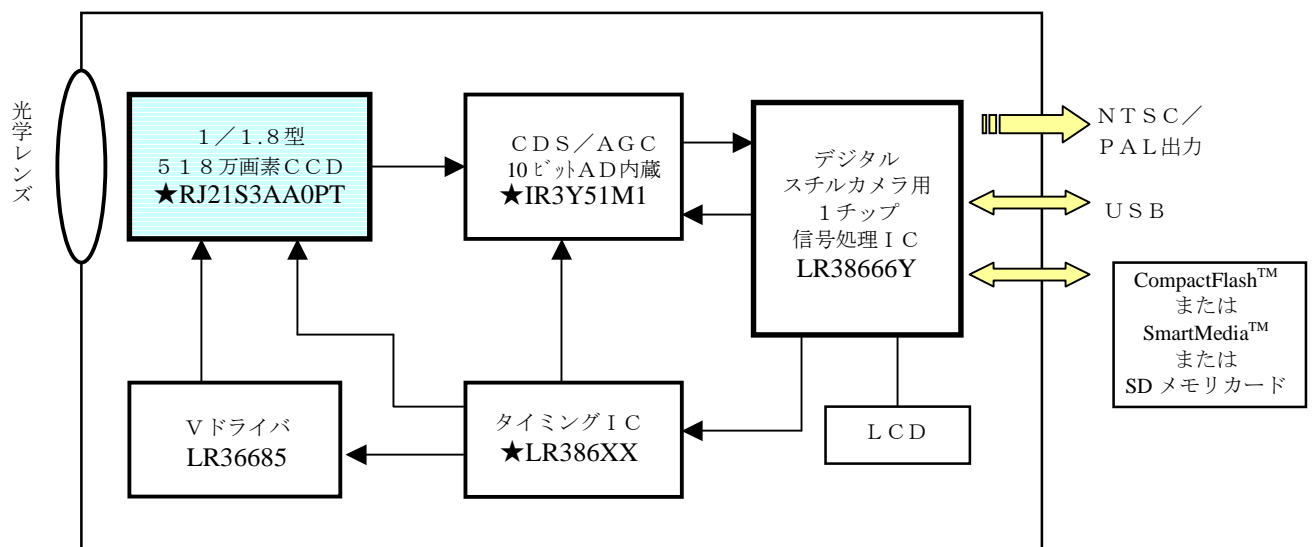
光学レンズ

1/1.8型
518万画素CCD
★RJ21S3AA0PT

CDS/AGC
10ビットAD内蔵
★IR3Y51M1

デジタル
スチルカメラ用
1チップ
信号処理IC
LR38666Y

NTSC/
PAL出力

USB

CompactFlash$^{TM}$
または
SmartMedia$^{TM}$
または
SD メモリカード

Vドライバ
LR36685

タイミングIC
★LR386XX

LCD